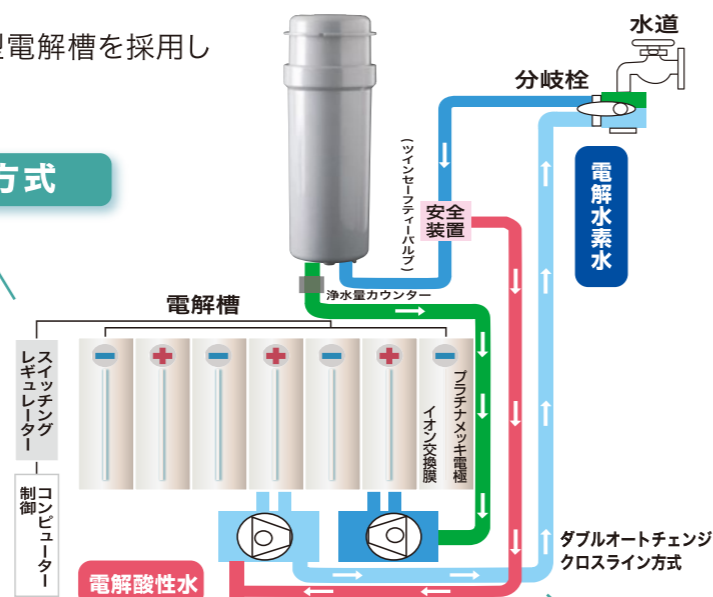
理電解槽を採用し

方式

水道

分岐栓

（ツインセーフティーバルブ）

安全装置

電解水素水

浄水量カウンター

電解槽

スイッチングレギュレーター

コンピューター制御

プラチナメッキ電極

イオン交換膜

ダブルオートチェンジクロスライン方式

電解酸性水